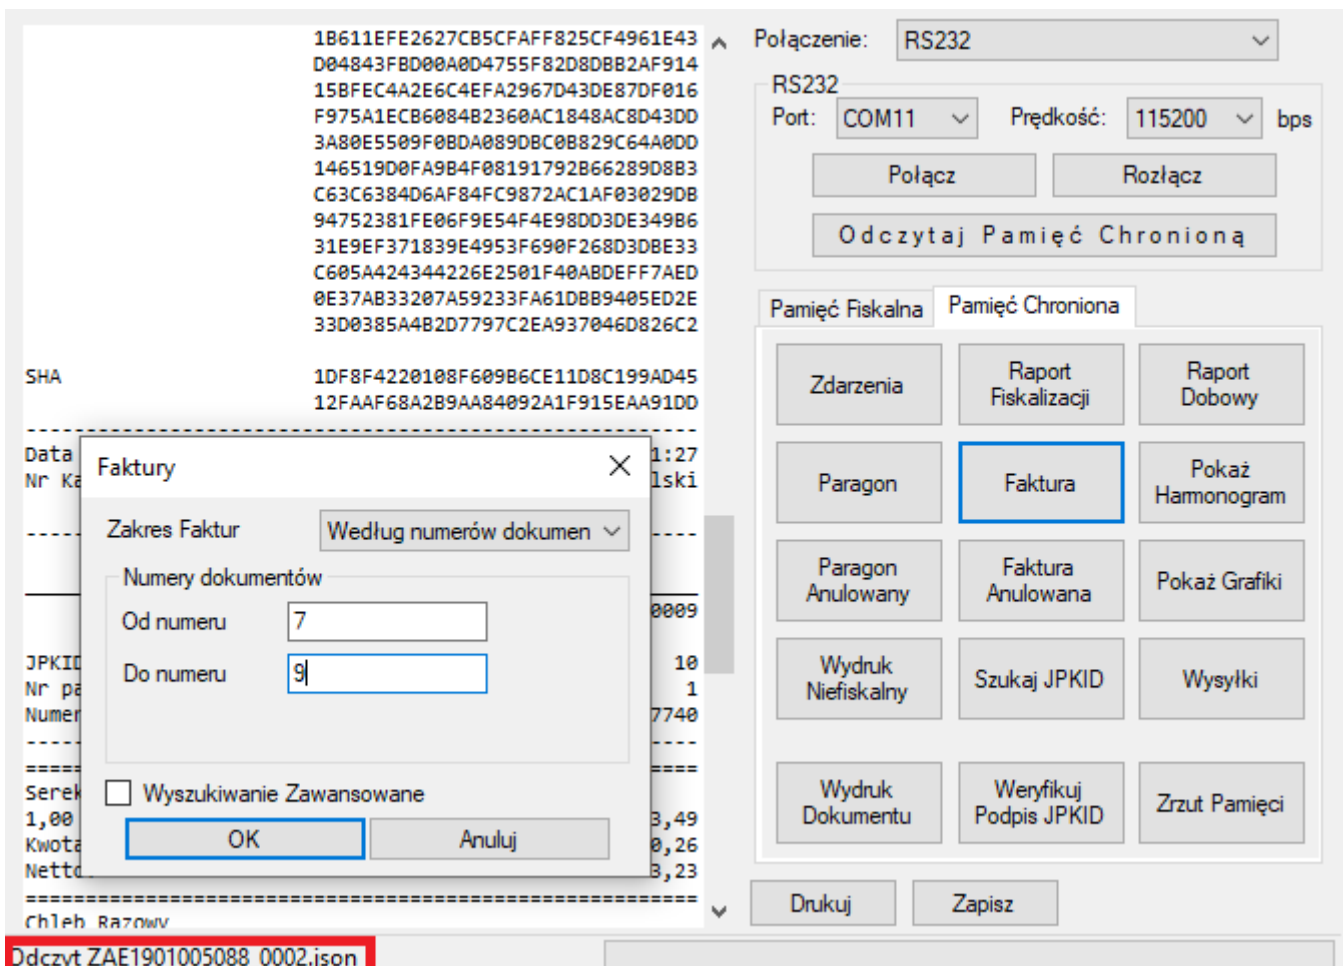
1B611EFE2627CB5CFAFF825CF4961E43
D04843FBD00A0D4755F82D8DBB2AF914
15BFEC4A2E6C4EFA2967D43DE87DF016
F975A1ECB6084B2360AC1848AC8D43DD
3A80E5509F0BDA089DBC0B829C64A0DD
146519D0FA9B4F08191792B66289D8B3
C63C6384D6AF84FC9872AC1AF03029DB
94752381FE06F9E54F4E98DD3DE349B6
31E9EF371839E4953F690F268D3DBE33
C605A424344226E2501F40ABDEFF7AED
0E37AB33207A59233FA61DBB9405ED2E
33D0385A4B2D7797C2EA937046D826C2

SHA 1DF8F4220108F609B6CE11D8C199AD45
12FAAF68A2B9AA84092A1F915EAA91DD

Data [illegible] 1:27
Nr Ka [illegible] lski

0009

JPKID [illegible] 10
Nr pa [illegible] 1
Numer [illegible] 7740

Serek
1,00 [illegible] 3,49
Kwota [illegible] 0,26
Netto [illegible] 3,23

Chleb Razowy

Faktury
Zakres Faktur
Według numerów dokumen
Numery dokumentów
Od numeru 7
Do numeru 9
Wyszukiwanie Zawansowane
OK
Anuluj

Połączenie: RS232
RS232
Port: COM11
Prędkość: 115200 bps
Połącz
Rozłącz
Odczytaj Pamięć Chronioną
Pamięć Fiskalna
Pamięć Chroniona
Zdarzenia
Raport Fiskalizacji
Raport Dobowy
Paragon
Faktura
Pokaż Harmonogram
Paragon Anulowany
Faktura Anulowana
Pokaż Grafiki
Wydruk Niefiskalny
Szukaj JPKID
Wysyłki
Wydruk Dokumentu
Weryfikuj Podpis JPKID
Zrzut Pamięci
Drukuj
Zapisz
Odczyt ZAE1901005088_0002.json